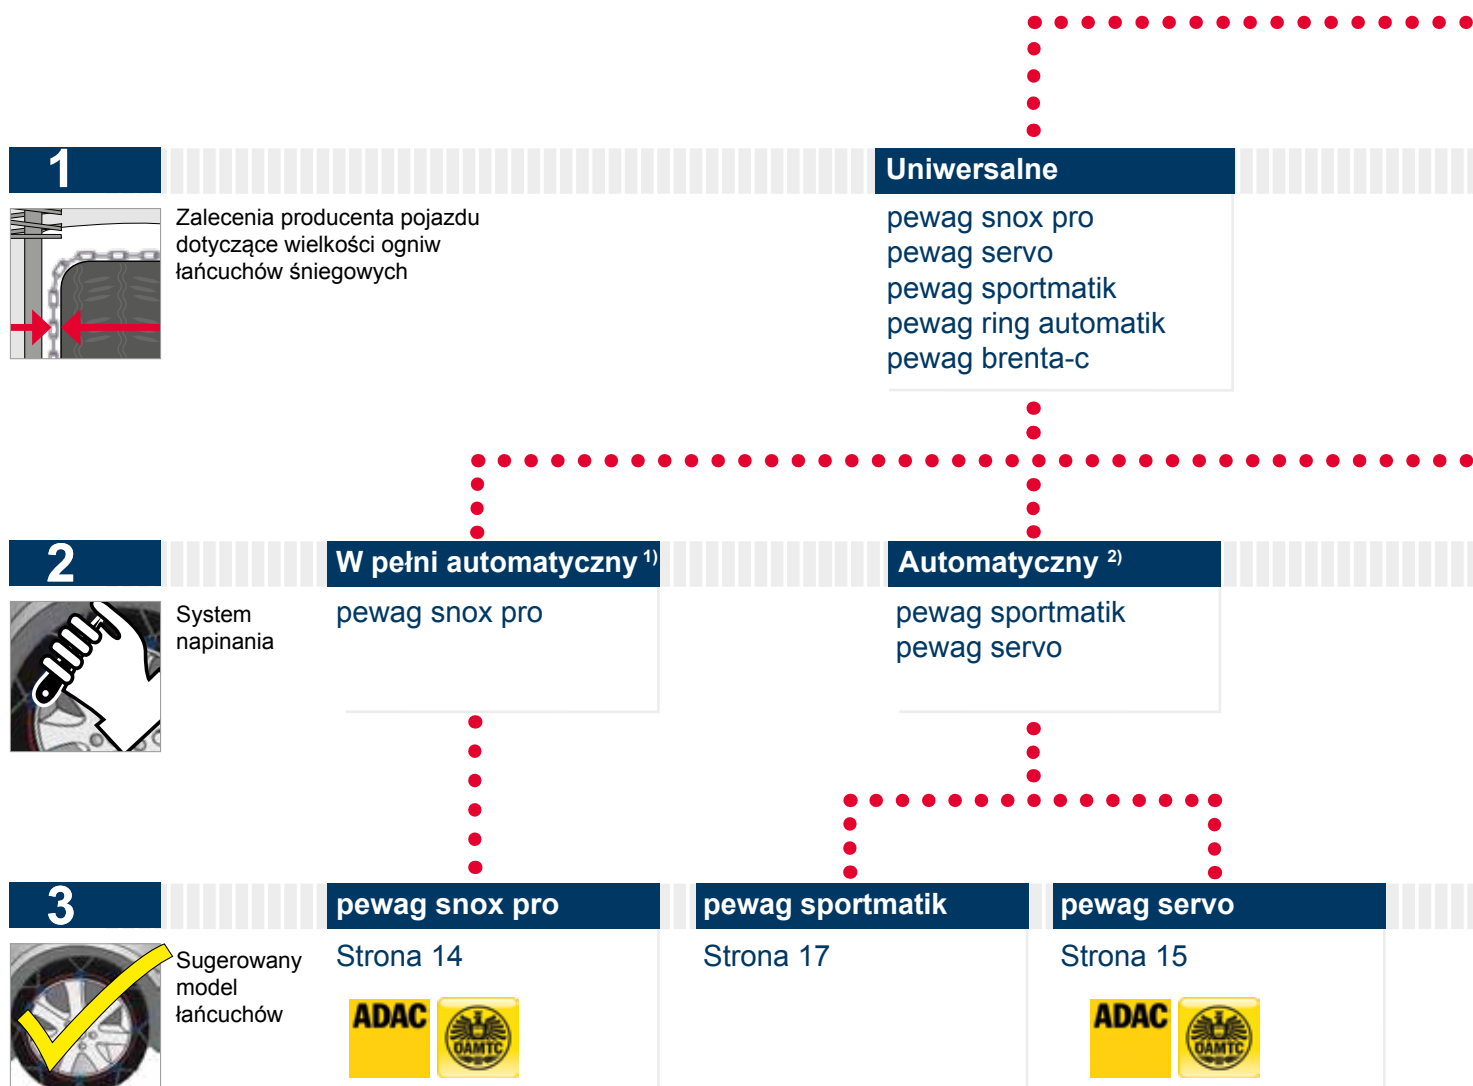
1

Zalecenia producenta pojazdu dotyczące wielkości ogniw łańcuchów śniegowych

Uniwersalne

pewag snox pro
pewag servo
pewag sportmatik
pewag ring automatik
pewag brenta-c

2

System napinania

W pełni automatyczny $^{1)}$

pewag snox pro

Automatyczny $^{2)}$

pewag sportmatik
pewag servo

3

Sugerowany model łańcuchów

pewag snox pro

Strona 14

ADAC ÖAMTC

pewag sportmatik

Strona 17

pewag servo

Strona 15

ADAC ÖAMTC